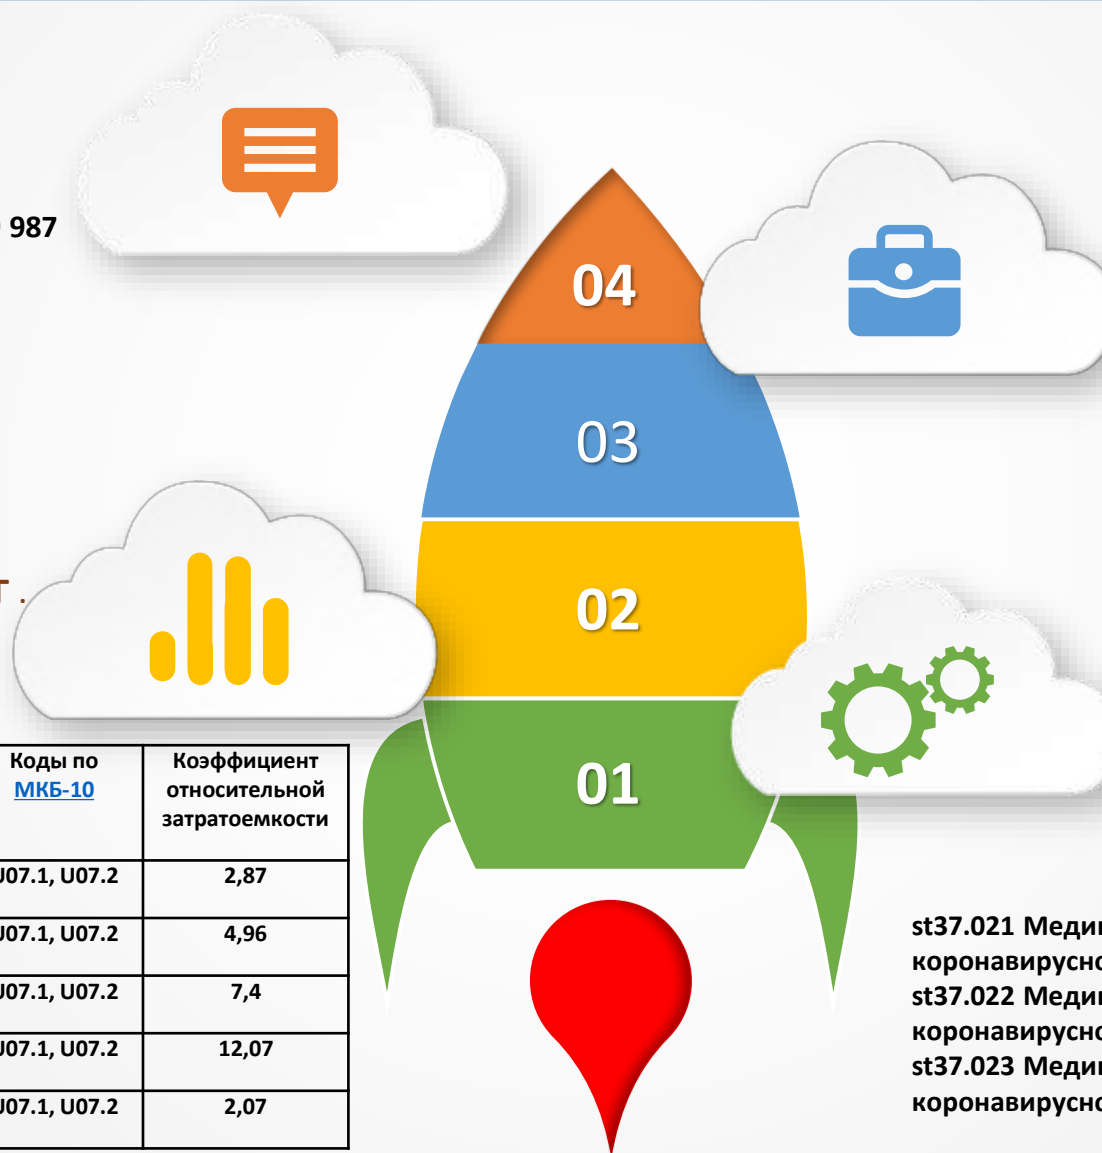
987

т.

04

03

02

01

| Коды по МКБ-10 | Коэффициент относительной затратоемкости |
|---|---|
| J07.1, U07.2 | 2,87 |
| J07.1, U07.2 | 4,96 |
| J07.1, U07.2 | 7,4 |
| J07.1, U07.2 | 12,07 |
| J07.1, U07.2 | 2,07 |

st37.021 Меди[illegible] коронавирусно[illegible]
st37.022 Меди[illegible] коронавирусно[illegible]
st37.023 Меди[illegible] коронавирусно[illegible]